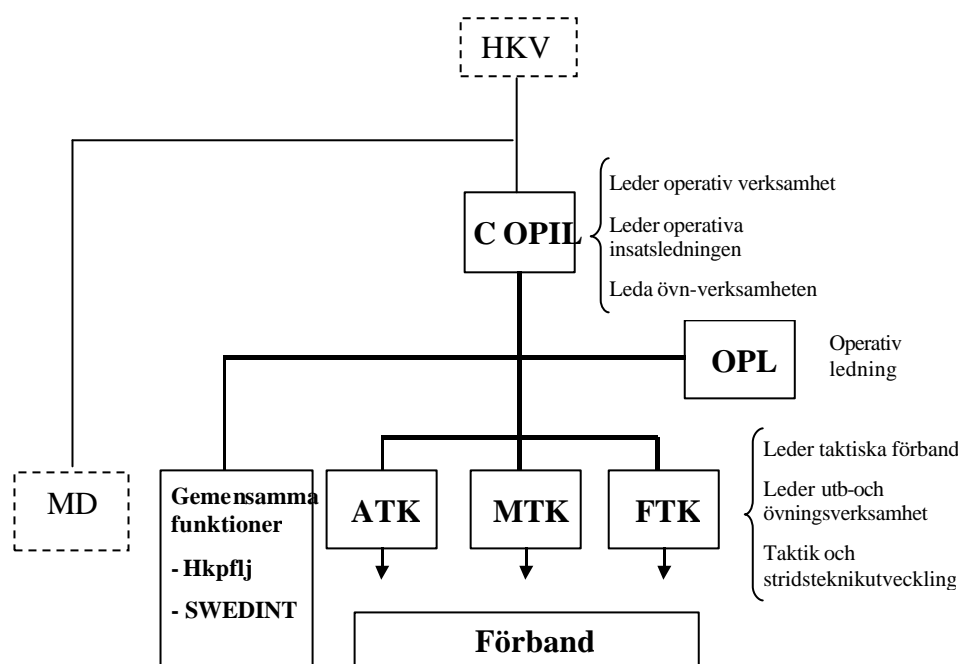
HKV

C OPIL

Leder operativ verksamhet

Leder operativa insatsledningen

Leda övn-verksamheten

OPL

Operativ ledning

MD

Gemensamma funktioner

- Hkpflj

- SWEDINT

ATK

MTK

FTK

Leder taktiska förband

Leder utb-och övningsverksamhet

Taktik och stridsteknikutveckling

Förband